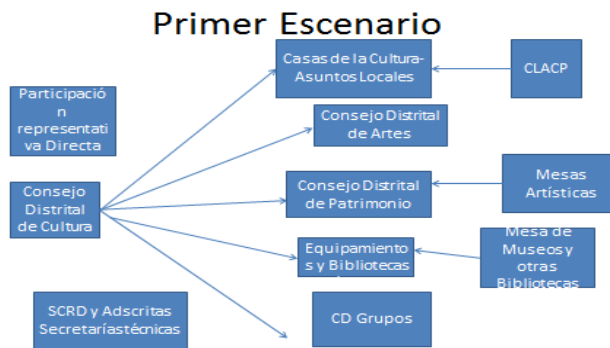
Primer Escenario

Participación representativa Directa

Consejo Distrital de Cultura

SCRD y Adscritas Secretaríastécnicas

Casas de la Cultura-Asuntos Locales

CLACP

Consejo Distrital de Artes

Consejo Distrital de Patrimonio

Mesas Artísticas

Equipamientos y Bibliotecas

Mesa de Museos y otras Bibliotecas

CD Grupos